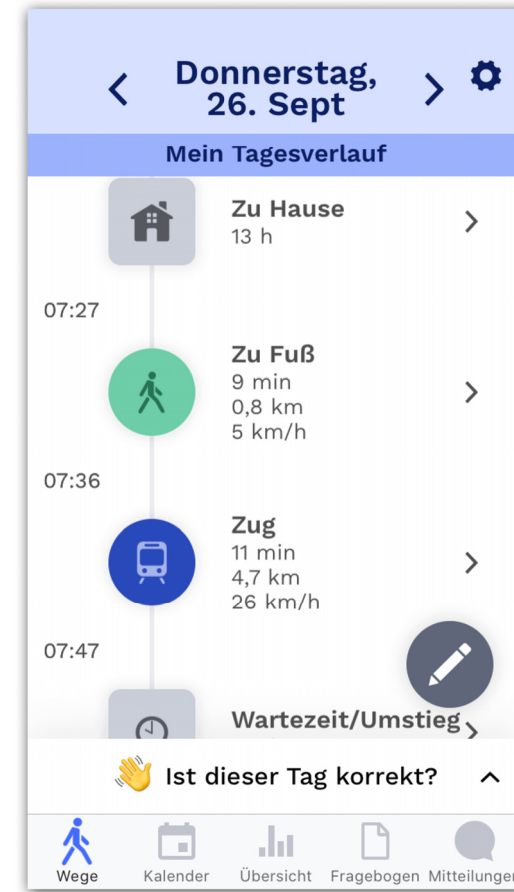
Donnerstag, 26. Sept

Mein Tagesverlauf

Zu Hause
13 h

07:27

Zu Fuß
9 min
0,8 km
5 km/h

07:36

Zug
11 min
4,7 km
26 km/h

07:47

Wartezeit/Umstieg

Ist dieser Tag korrekt?

Wege
Kalender
Übersicht
Fragebogen
Mitteilungen